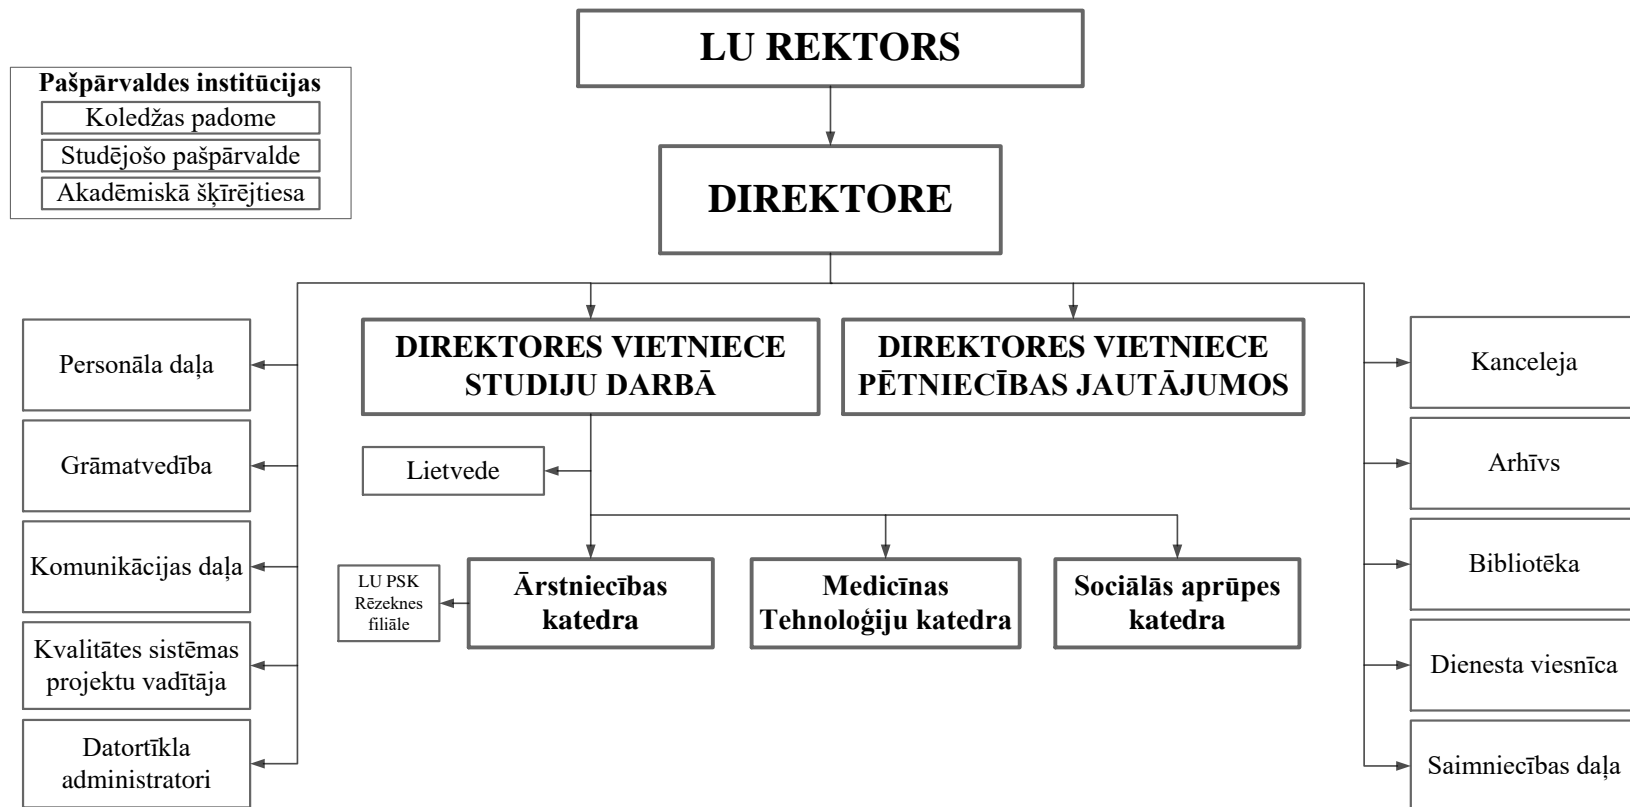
Pašpārvaldes institūcijas
Koledžas padome
Studējošo pašpārvalde
Akadēmiskā šķīrējtiesa

LU REKTORS

DIREKTORE

DIREKTORES VIETNIECE STUDIJU DARBĀ

DIREKTORES VIETNIECE PĒTNIECĪBAS JAUTĀJUMOS

Personāla daļa

Grāmatvedība

Komunikācijas daļa

Kvalitātes sistēmas projektu vadītāja

Datortīkla administratori

Lietvede

LU PSK Rēzeknes filiāle

Ārstniecības katedra

Medicīnas Tehnoloģiju katedra

Sociālās aprūpes katedra

Kanceleja

Arhīvs

Bibliotēka

Dienesta viesnīca

Saimniecības daļa